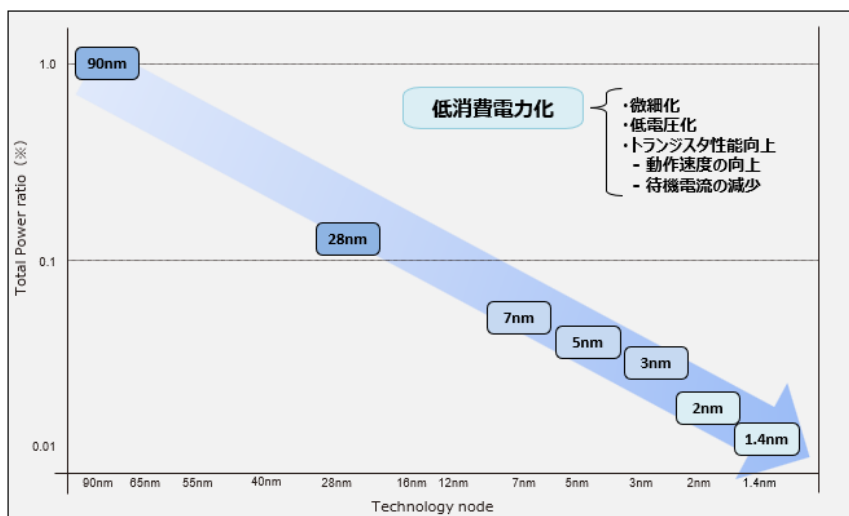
90nm

低消費電力化

・微細化
・低電圧化
・トランジスタ性能向上
- 動作速度の向上
- 待機電流の減少

28nm

7nm

5nm

3nm

2nm

1.4nm

1.0

0.1

0.01

Total Power ratio（※）

90nm 65nm 55nm 40nm 28nm 16nm 12nm 7nm 5nm 3nm 2nm 1.4nm

Technology node